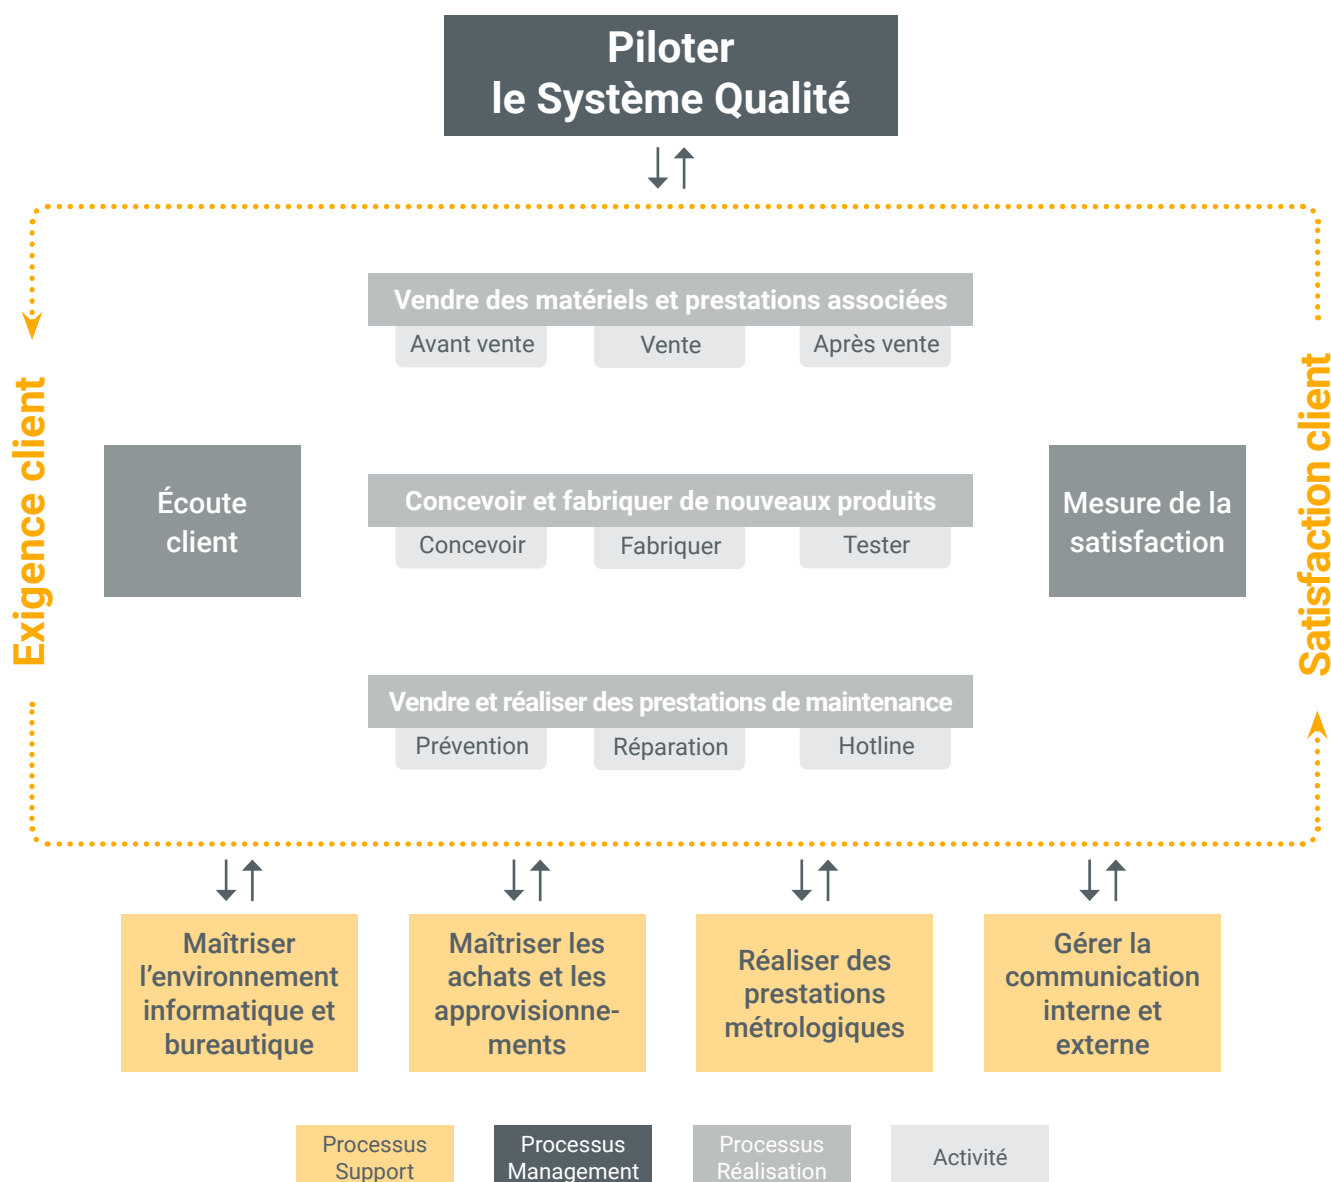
Piloter
le Système Qualité

Exigence client

Écoute client

Vendre des matériels et prestations associées

Avant vente

Vente

Après vente

Concevoir et fabriquer de nouveaux produits

Concevoir

Fabriquer

Tester

Vendre et réaliser des prestations de maintenance

Prévention

Réparation

Hotline

Mesure de la satisfaction

Satisfaction client

Maîtriser l'environnement informatique et bureautique

Maîtriser les achats et les approvisionnements

Réaliser des prestations métrologiques

Gérer la communication interne et externe

Processus Support

Processus Management

Processus Réalisation

Activité